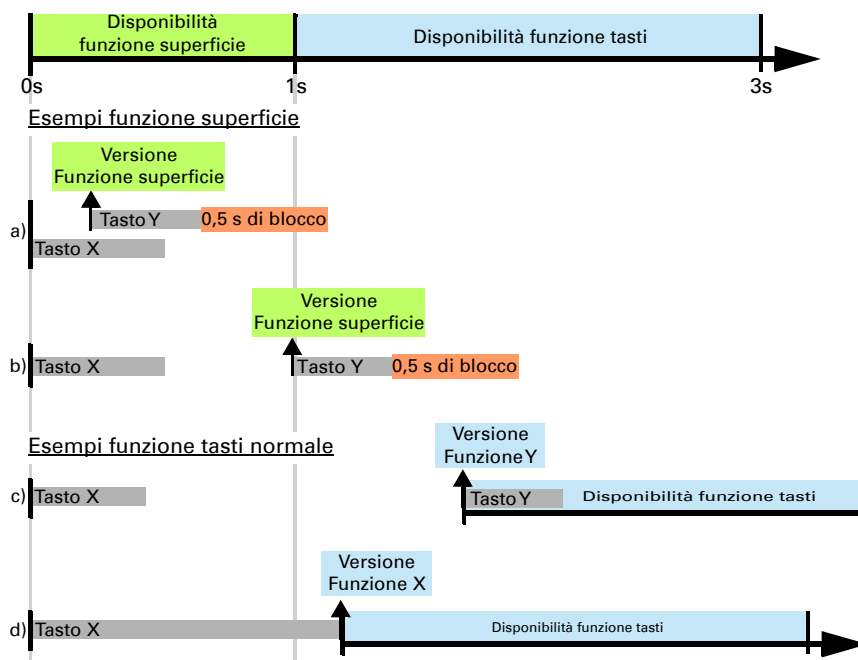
Disponibilità funzione superficie

Disponibilità funzione tasti

0s

1s

3s

Esempi funzione superficie

Versione Funzione superficie

a)

Tasto Y

0,5 s di blocco

Tasto X

Versione Funzione superficie

b)

Tasto X

Tasto Y

0,5 s di blocco

Esempi funzione tasti normale

Versione Funzione Y

c)

Tasto X

Tasto Y

Disponibilità funzione tasti

Versione Funzione X

d)

Tasto X

Disponibilità funzione tasti